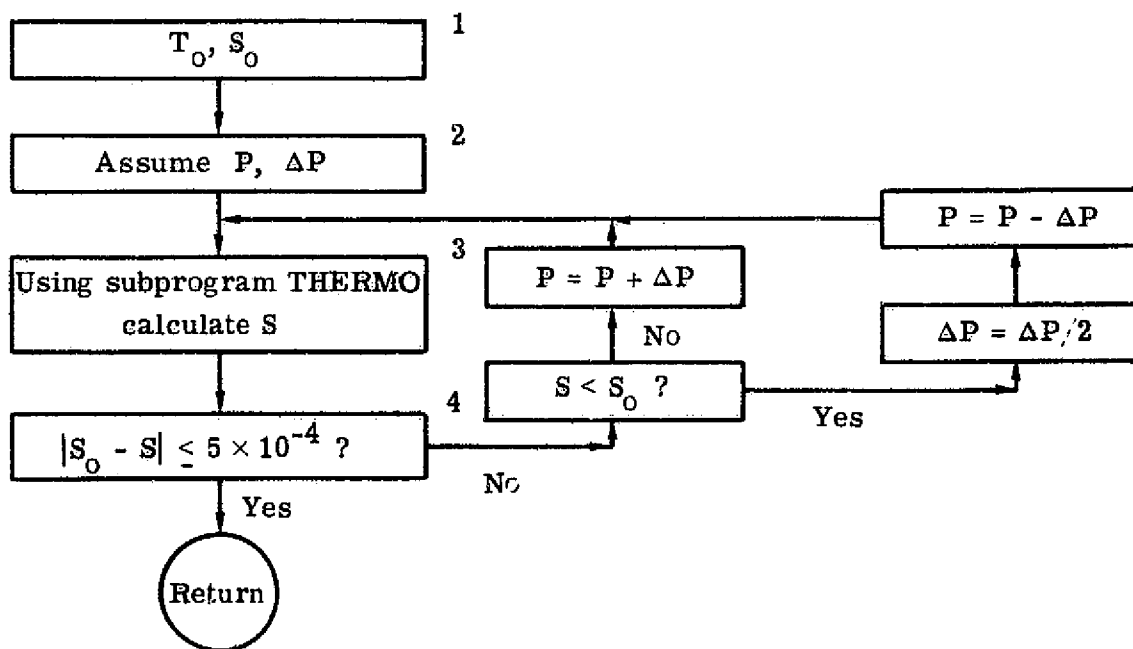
1

$T_o$, $S_o$

2

Assume P, $\Delta P$

3

Using subprogram THERMO calculate S

$P = P + \Delta P$

$P = P - \Delta P$

No

$\Delta P = \Delta P/2$

4

$S < S_o$ ?

Yes

$|S_o - S| \leq 5 \times 10^{-4}$ ?

No

Yes

Return